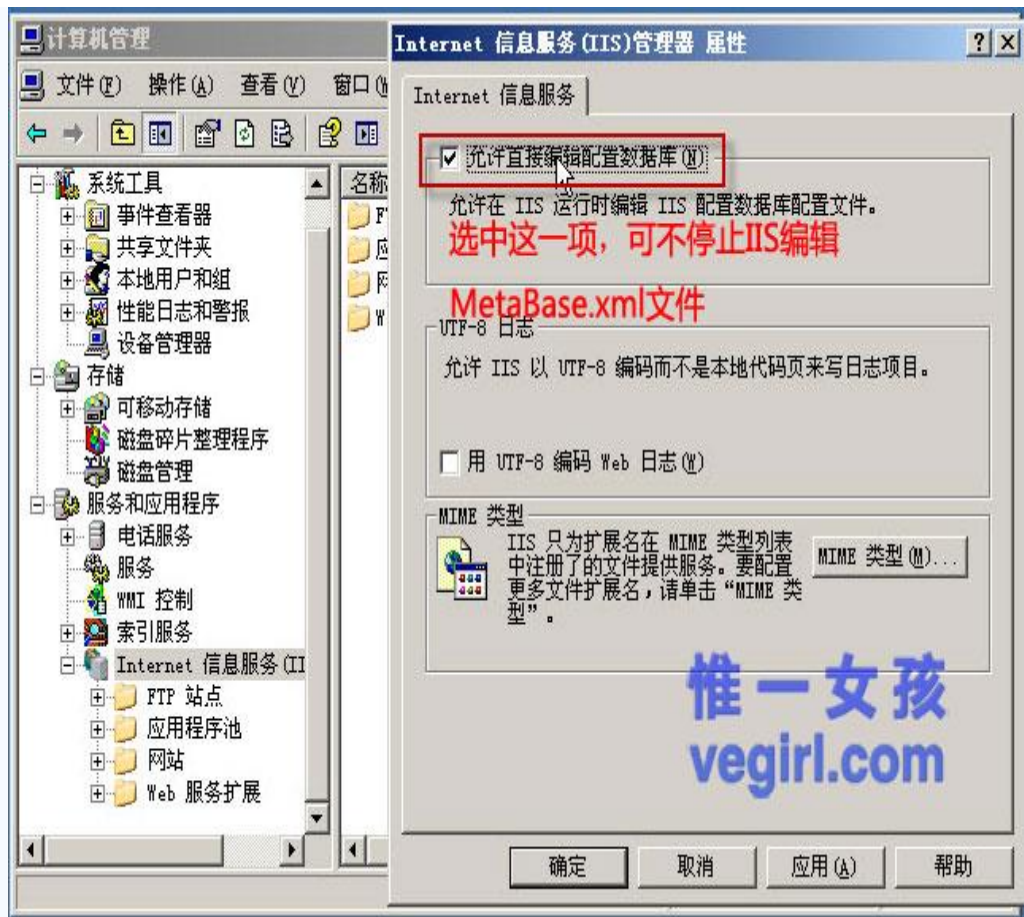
计算机管理

文件(F) 操作(A) 查看(V) 窗口(W

系统工具
事件查看器
共享文件夹
本地用户和组
性能日志和警报
设备管理器
存储
可移动存储
磁盘碎片整理程序
磁盘管理
服务和应用程序
电话服务
服务
WMI 控制
索引服务
Internet 信息服务(II
FTP 站点
应用程序池
网站
Web 服务扩展

名称
FT
应
网
W

Internet 信息服务(IIS)管理器 属性

Internet 信息服务

允许直接编辑配置数据库(N)
允许在 IIS 运行时编辑 IIS 配置数据库配置文件。

选中这一项，可不停止IIS编辑

MetaBase.xml文件

UTF-8 日志
允许 IIS 以 UTF-8 编码而不是本地代码页来写日志项目。

用 UTF-8 编码 Web 日志(W)

MIME 类型
IIS 只为扩展名在 MIME 类型列表中注册了的文件提供服务。要配置更多文件扩展名，请单击“MIME 类型”。

MIME 类型(M)...

惟一女孩
vegirl.com

确定 取消 应用(A) 帮助